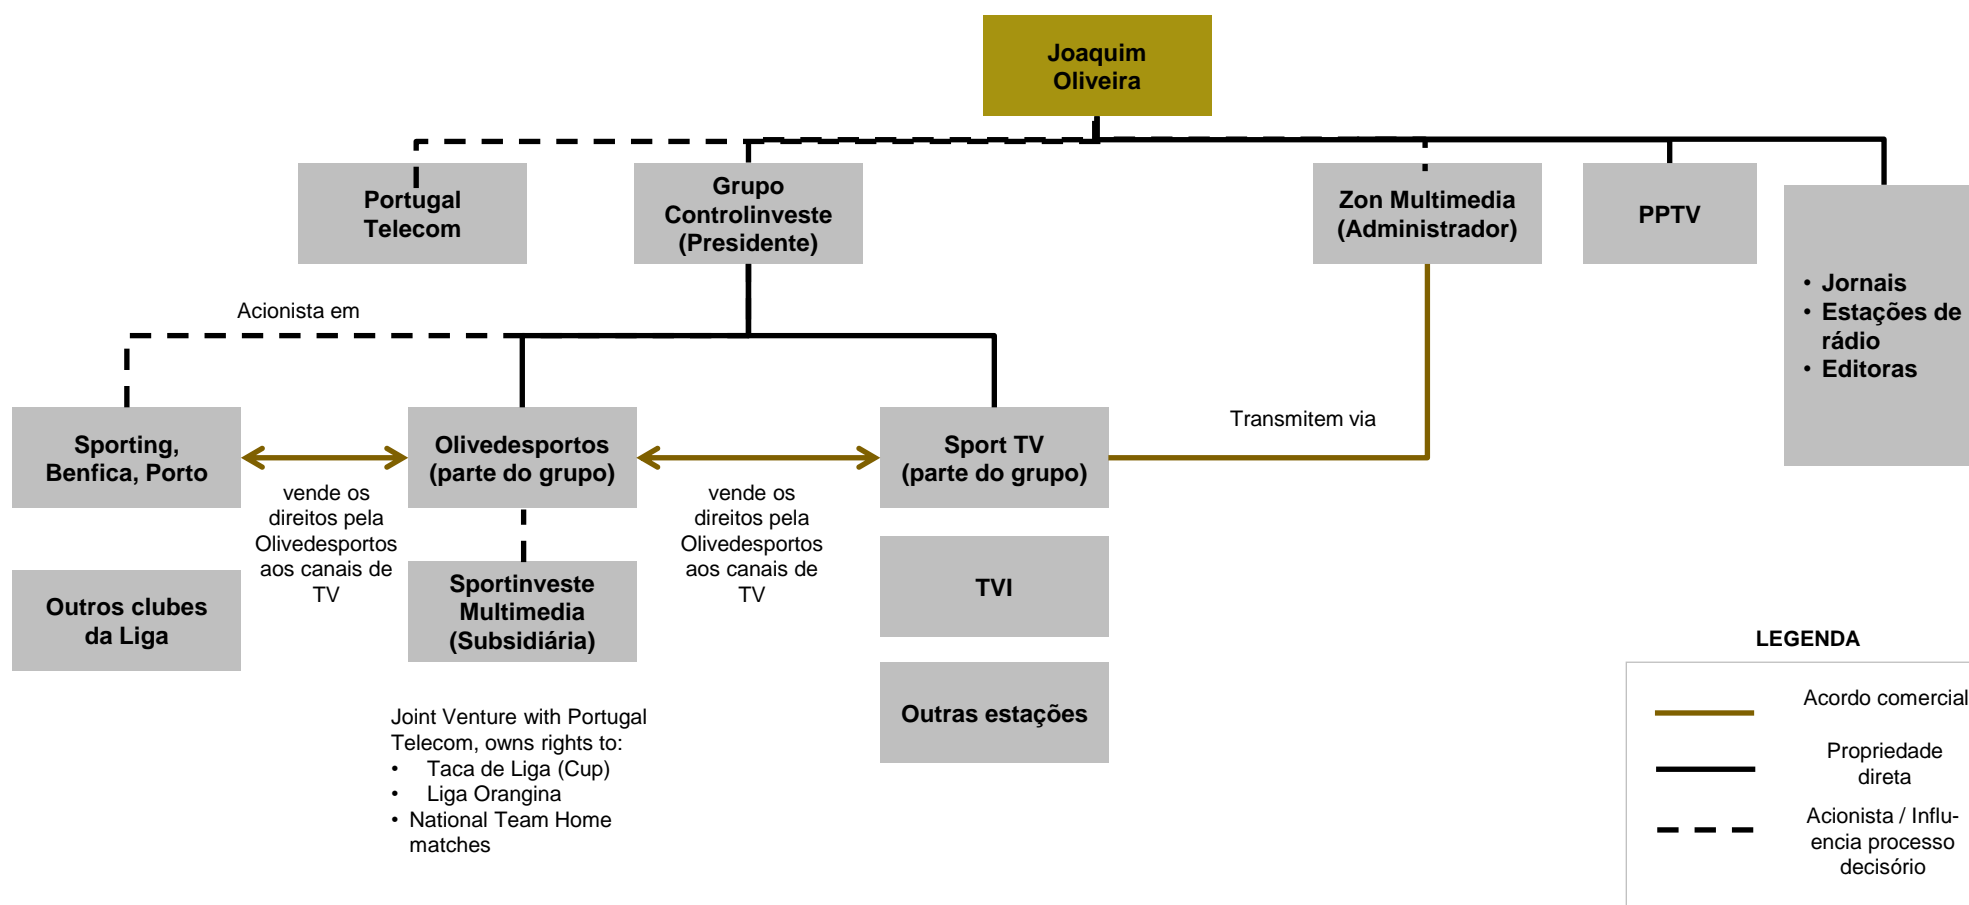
Joaquim Oliveira

Portugal Telecom

Grupo Controlinveste (Presidente)

Zon Multimedia (Administrador)

PPTV

• Jornais
• Estações de rádio
• Editoras

Acionista em

Sporting, Benfica, Porto

Olivedesportos (parte do grupo)

Sport TV (parte do grupo)

Transmitem via

vende os direitos pela Olivedesportos aos canais de TV

vende os direitos pela Olivedesportos aos canais de TV

Outros clubes da Liga

Sportinveste Multimedia (Subsidiária)

TVI

Outras estações

Joint Venture with Portugal Telecom, owns rights to:
• Taca de Liga (Cup)
• Liga Orangina
• National Team Home matches

LEGENDA

Acordo comercial

Propriedade direta

Acionista / Influencia processo decisório